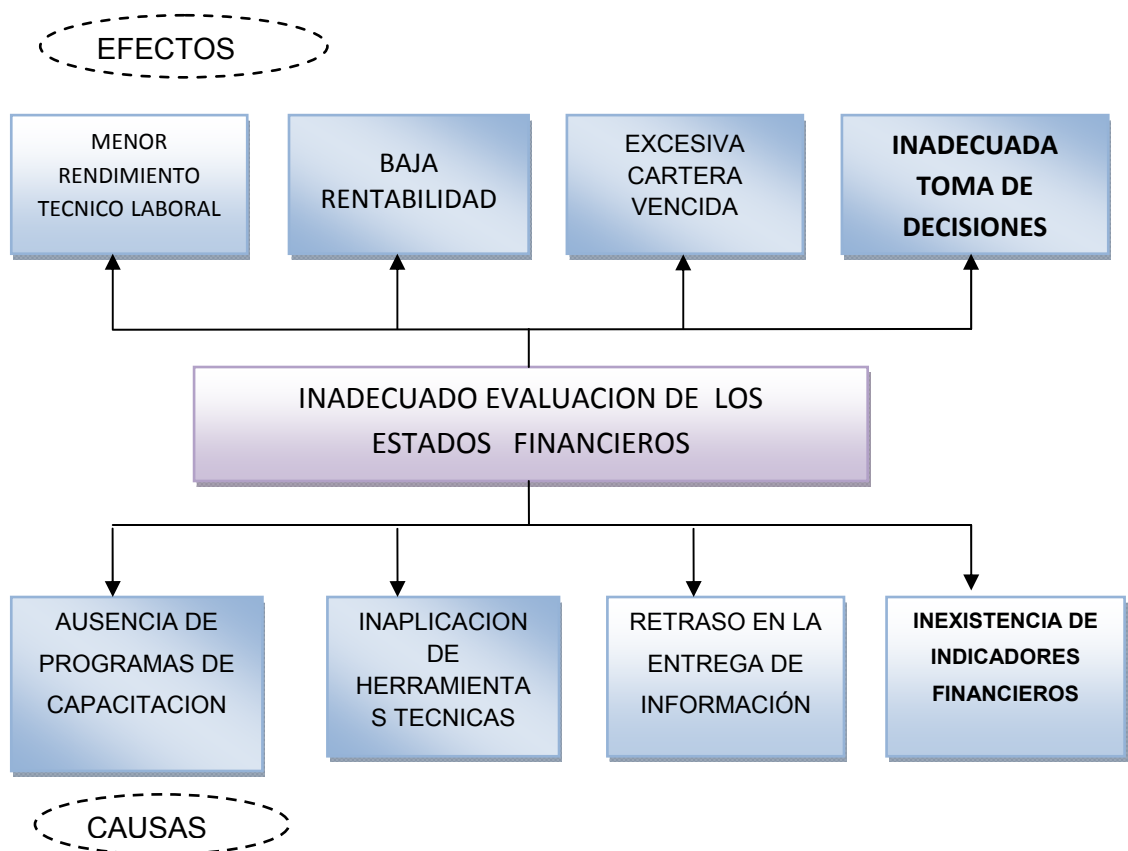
EFECTOS

MENOR RENDIMIENTO TECNICO LABORAL

BAJA RENTABILIDAD

EXCESIVA CARTERA VENCIDA

INADECUADA TOMA DE DECISIONES

INADECUADO EVALUACION DE LOS ESTADOS FINANCIEROS

AUSENCIA DE PROGRAMAS DE CAPACITACION

INAPLICACION DE HERRAMIENTA S TECNICAS

RETRASO EN LA ENTREGA DE INFORMACIÓN

INEXISTENCIA DE INDICADORES FINANCIEROS

CAUSAS